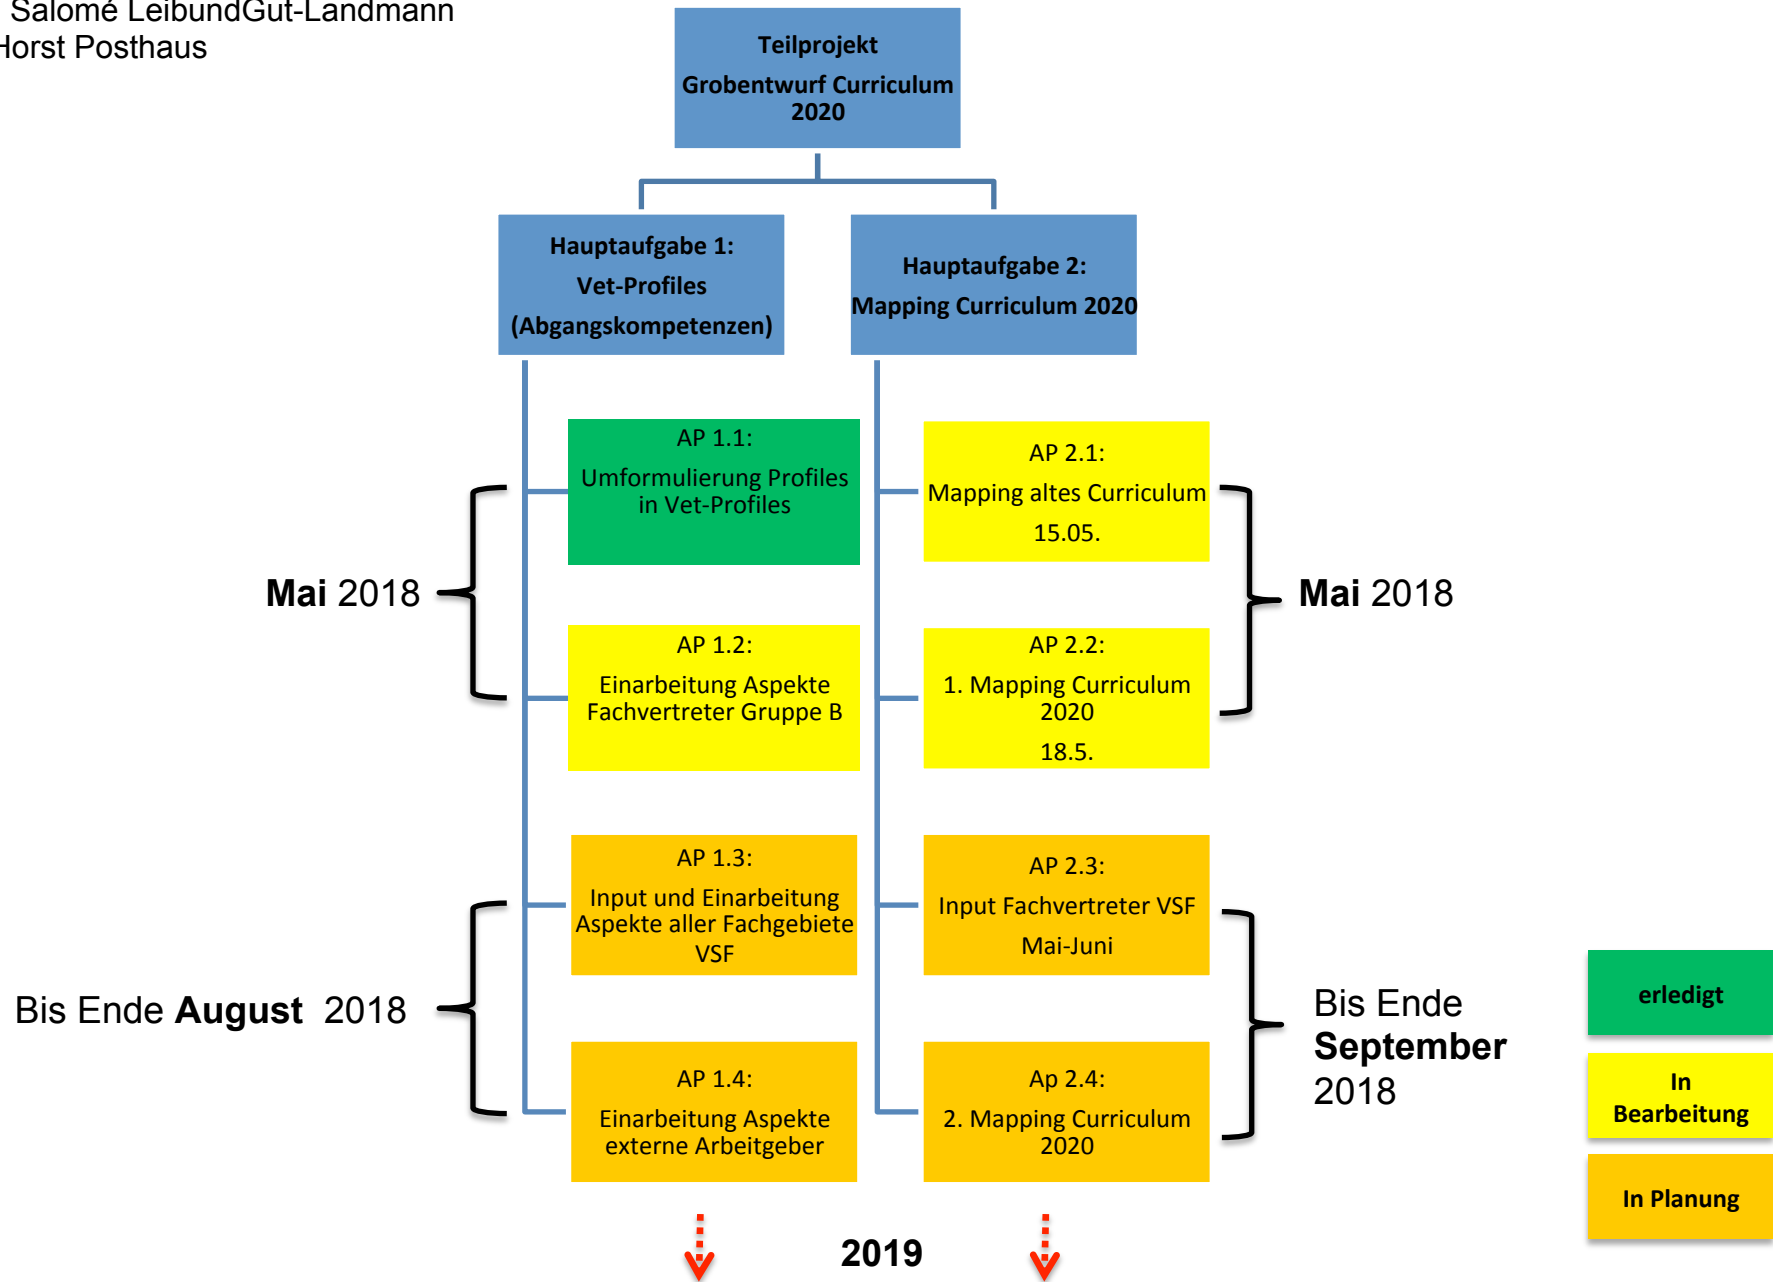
Salomé LeibundGut-Landmann
Horst Posthaus

Teilprojekt
Grobentwurf Curriculum 2020

Hauptaufgabe 1:
Vet-Profiles
(Abgangskompetenzen)

Hauptaufgabe 2:
Mapping Curriculum 2020

Mai 2018

AP 1.1:
Umformulierung Profiles in Vet-Profiles

AP 1.2:
Einarbeitung Aspekte Fachvertreter Gruppe B

AP 2.1:
Mapping altes Curriculum
15.05.

AP 2.2:
1. Mapping Curriculum 2020
18.5.

Mai 2018

Bis Ende August 2018

AP 1.3:
Input und Einarbeitung Aspekte aller Fachgebiete VSF

AP 1.4:
Einarbeitung Aspekte externe Arbeitgeber

AP 2.3:
Input Fachvertreter VSF
Mai-Juni

Ap 2.4:
2. Mapping Curriculum 2020

Bis Ende September 2018

erledigt

In Bearbeitung

In Planung

2019